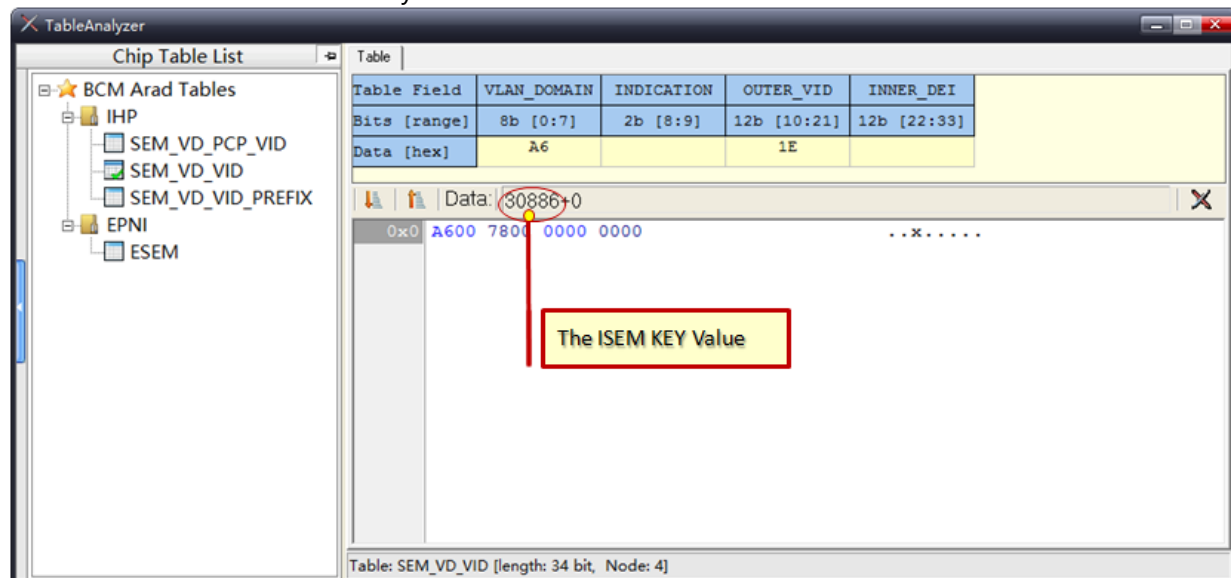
TableAnalyzer

Chip Table List

BCM Arad Tables
IHP
SEM_VD_PCP_VID
SEM_VD_VID
SEM_VD_VID_PREFIX
EPNI
ESEM

Table

| Table Field | VLAN_DOMAIN | INDICATION | OUTER_VID | INNER_DEI |
|---|---|---|---|---|
| Bits [range] | 8b [0:7] | 2b [8:9] | 12b [10:21] | 12b [22:33] |
| Data [hex] | A6 | | 1E | |

Data: 30886+0

0x0 A600 7800 0000 0000 ..x.....

The ISEM KEY Value

Table: SEM_VD_VID [length: 34 bit, Node: 4]